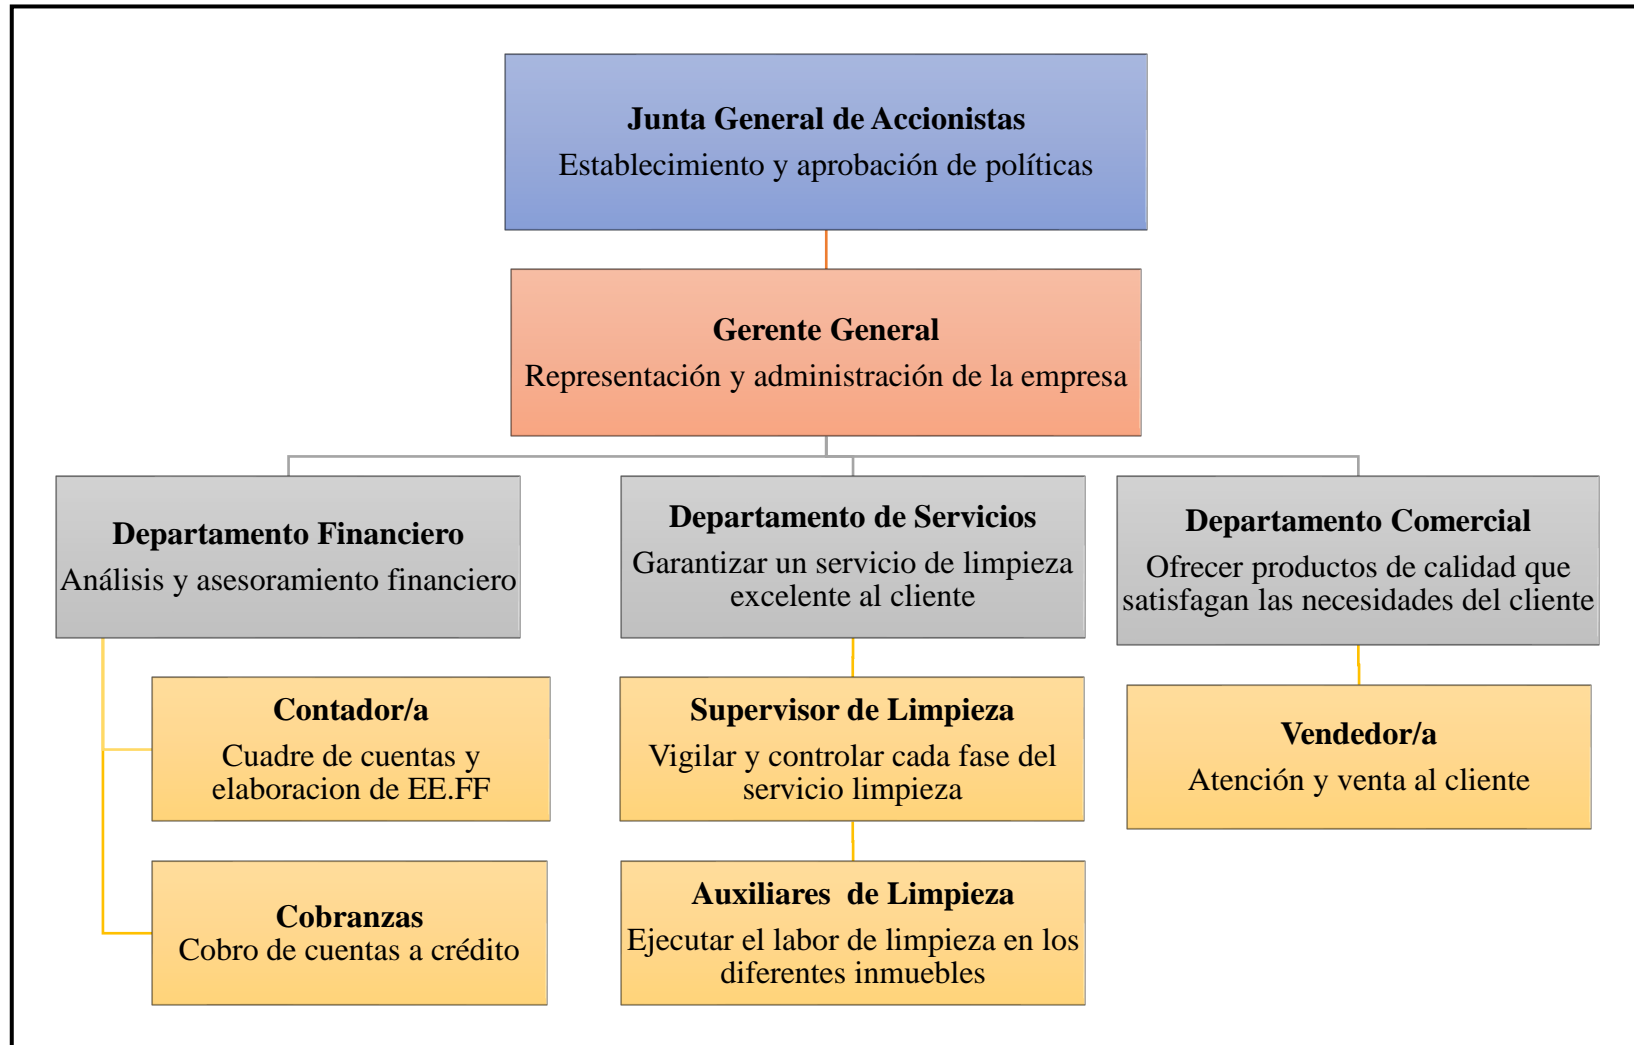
Junta General de Accionistas
Establecimiento y aprobación de políticas

Gerente General
Representación y administración de la empresa

Departamento Financiero
Análisis y asesoramiento financiero

Departamento de Servicios
Garantizar un servicio de limpieza excelente al cliente

Departamento Comercial
Ofrecer productos de calidad que satisfagan las necesidades del cliente

Contador/a
Cuadre de cuentas y elaboracion de EE.FF

Cobranzas
Cobro de cuentas a crédito

Supervisor de Limpieza
Vigilar y controlar cada fase del servicio limpieza

Auxiliares de Limpieza
Ejecutar el labor de limpieza en los diferentes inmuebles

Vendedor/a
Atención y venta al cliente